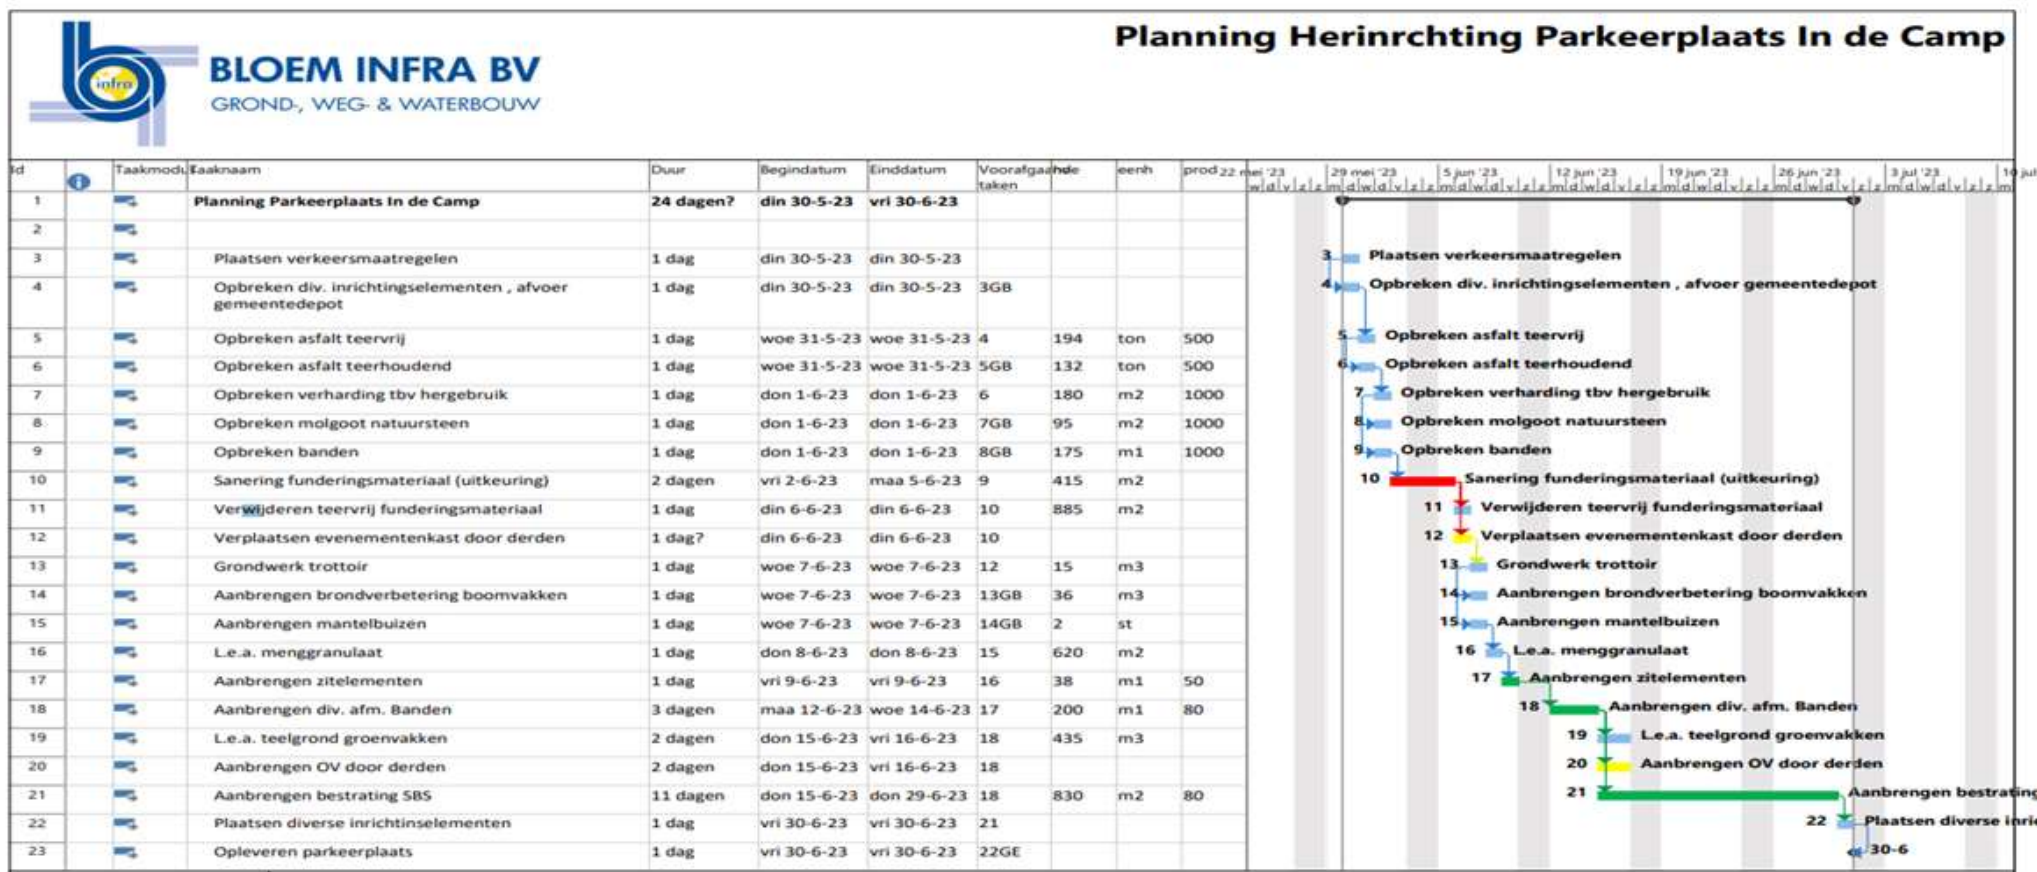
infra

BLOEM INFRA BV
GROND-, WEG- & WATERBOUW

Planning Herinrchting Parkeerplaats In de Camp

| Id | | Taakmodus | Taaknaam | Duur | Begindatum | Einddatum | Voorafgaande taken | hoe | eenh | prod |
|---|---|---|---|---|---|---|---|---|---|---|
| 1 | | | Planning Parkeerplaats In de Camp | 24 dagen? | din 30-5-23 | vri 30-6-23 | | | | |
| 2 | | | | | | | | | | |
| 3 | | | Plaatsen verkeersmaatregelen | 1 dag | din 30-5-23 | din 30-5-23 | | | | |
| 4 | | | Opbreken div. inrichtingselementen , afvoer gemeentedepot | 1 dag | din 30-5-23 | din 30-5-23 | 3GB | | | |
| 5 | | | Opbreken asfalt teervrij | 1 dag | woe 31-5-23 | woe 31-5-23 | 4 | 194 | ton | 500 |
| 6 | | | Opbreken asfalt teerhoudend | 1 dag | woe 31-5-23 | woe 31-5-23 | 5GB | 132 | ton | 500 |
| 7 | | | Opbreken verharding tbv hergebruik | 1 dag | don 1-6-23 | don 1-6-23 | 6 | 180 | m2 | 1000 |
| 8 | | | Opbreken molgoot natuursteen | 1 dag | don 1-6-23 | don 1-6-23 | 7GB | 95 | m2 | 1000 |
| 9 | | | Opbreken banden | 1 dag | don 1-6-23 | don 1-6-23 | 8GB | 175 | m1 | 1000 |
| 10 | | | Sanering funderingsmateriaal (uitkeuring) | 2 dagen | vri 2-6-23 | maa 5-6-23 | 9 | 415 | m2 | |
| 11 | | | Verwijderen teervrij funderingsmateriaal | 1 dag | din 6-6-23 | din 6-6-23 | 10 | 885 | m2 | |
| 12 | | | Verplaatsen evenementkast door derden | 1 dag? | din 6-6-23 | din 6-6-23 | 10 | | | |
| 13 | | | Grondwerk trottoir | 1 dag | woe 7-6-23 | woe 7-6-23 | 12 | 15 | m3 | |
| 14 | | | Aanbrengen brondverbetering boomvakken | 1 dag | woe 7-6-23 | woe 7-6-23 | 13GB | 36 | m3 | |
| 15 | | | Aanbrengen mantelbuizen | 1 dag | woe 7-6-23 | woe 7-6-23 | 14GB | 2 | st | |
| 16 | | | L.e.a. menggranulaat | 1 dag | don 8-6-23 | don 8-6-23 | 15 | 620 | m2 | |
| 17 | | | Aanbrengen zitelementen | 1 dag | vri 9-6-23 | vri 9-6-23 | 16 | 38 | m1 | 50 |
| 18 | | | Aanbrengen div. afm. Banden | 3 dagen | maa 12-6-23 | woe 14-6-23 | 17 | 200 | m1 | 80 |
| 19 | | | L.e.a. teelgrond groenvakken | 2 dagen | don 15-6-23 | vri 16-6-23 | 18 | 435 | m3 | |
| 20 | | | Aanbrengen OV door derden | 2 dagen | don 15-6-23 | vri 16-6-23 | 18 | | | |
| 21 | | | Aanbrengen bestrating SBS | 11 dagen | don 15-6-23 | don 29-6-23 | 18 | 830 | m2 | 80 |
| 22 | | | Plaatsen diverse inrichtinselementen | 1 dag | vri 30-6-23 | vri 30-6-23 | 21 | | | |
| 23 | | | Opleveren parkeerplaats | 1 dag | vri 30-6-23 | vri 30-6-23 | 22GE | | | |

22 mei '23 | 29 mei '23 | 5 jun '23 | 12 jun '23 | 19 jun '23 | 26 jun '23 | 3 jul '23 | 10 jul
w d v z z m d w d v z z m d w d v z z m d w d v z z m d w d v z z m d w d v z z m d w d v z z m

3 Plaatsen verkeersmaatregelen
4 Opbreken div. inrichtingselementen , afvoer gemeentedepot
5 Opbreken asfalt teervrij
6 Opbreken asfalt teerhoudend
7 Opbreken verharding tbv hergebruik
8 Opbreken molgoot natuursteen
9 Opbreken banden
10 Sanering funderingsmateriaal (uitkeuring)
11 Verwijderen teervrij funderingsmateriaal
12 Verplaatsen evenementenkast door derden
13 Grondwerk trottoir
14 Aanbrengen brondverbetering boomvakken
15 Aanbrengen mantelbuizen
16 L.e.a. menggranulaat
17 Aanbrengen zitelementen
18 Aanbrengen div. afm. Banden
19 L.e.a. teelgrond groenvakken
20 Aanbrengen OV door derden
21 Aanbrengen bestrating
22 Plaatsen diverse inri
30-6